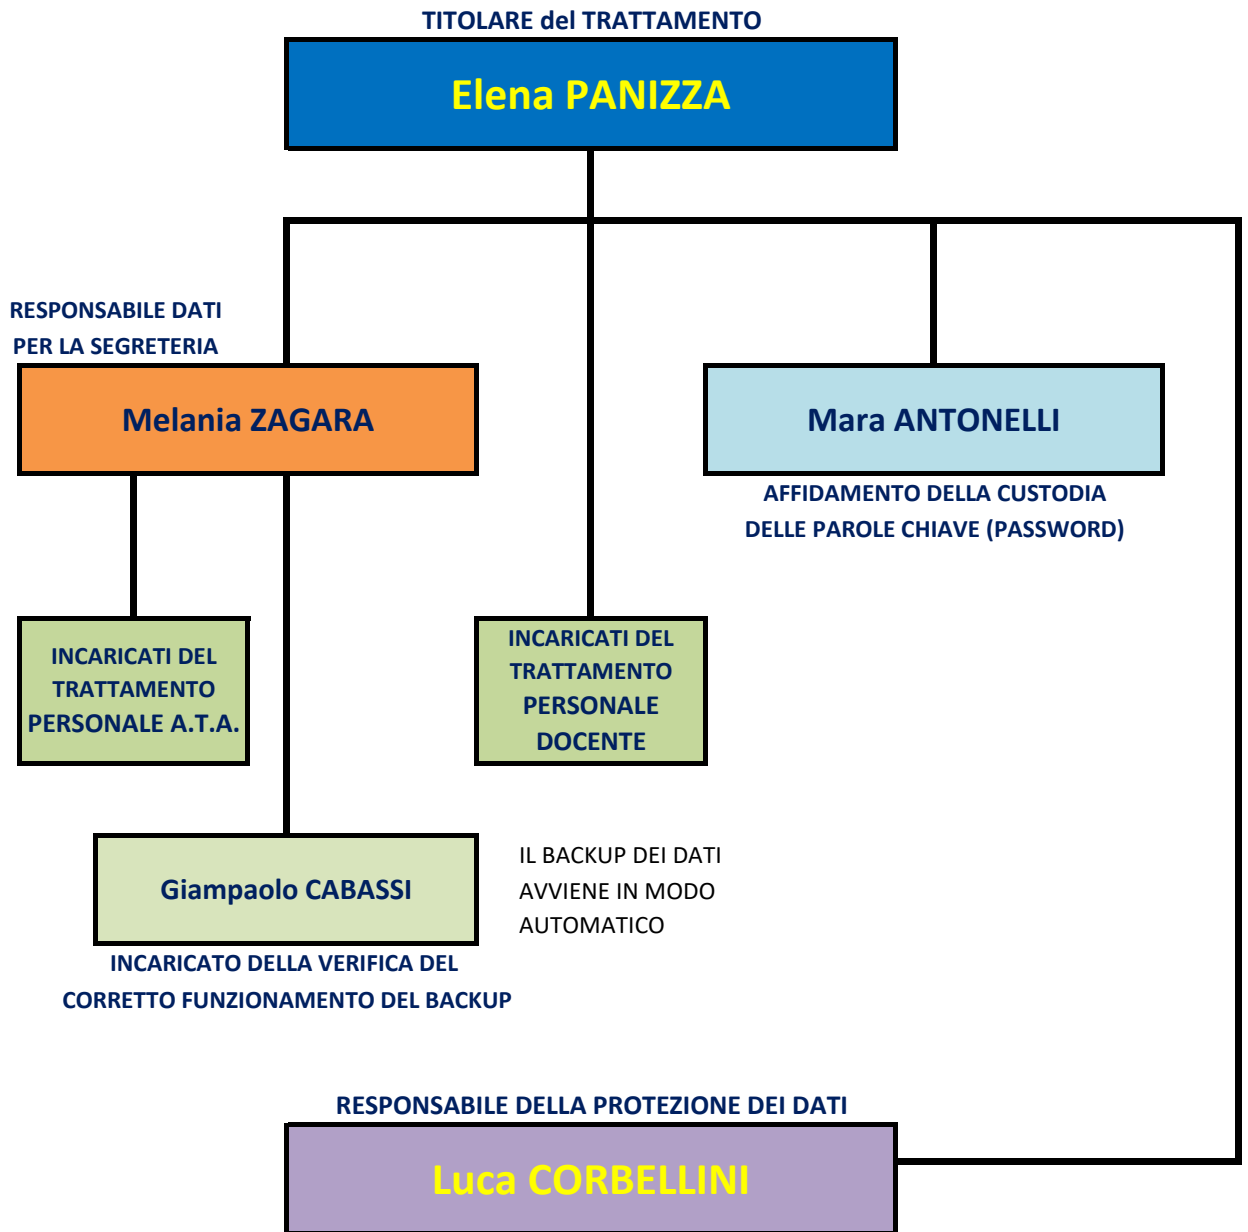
TITOLARE del TRATTAMENTO

Elena PANIZZA

RESPONSABILE DATI PER LA SEGRETERIA

Melania ZAGARA

Mara ANTONELLI

AFFIDAMENTO DELLA CUSTODIA DELLE PAROLE CHIAVE (PASSWORD)

INCARICATI DEL TRATTAMENTO PERSONALE A.T.A.

INCARICATI DEL TRATTAMENTO PERSONALE DOCENTE

Giampaolo CABASSI

IL BACKUP DEI DATI AVVIENE IN MODO AUTOMATICO

INCARICATO DELLA VERIFICA DEL CORRETTO FUNZIONAMENTO DEL BACKUP

RESPONSABILE DELLA PROTEZIONE DEI DATI

Luca CORBELLINI